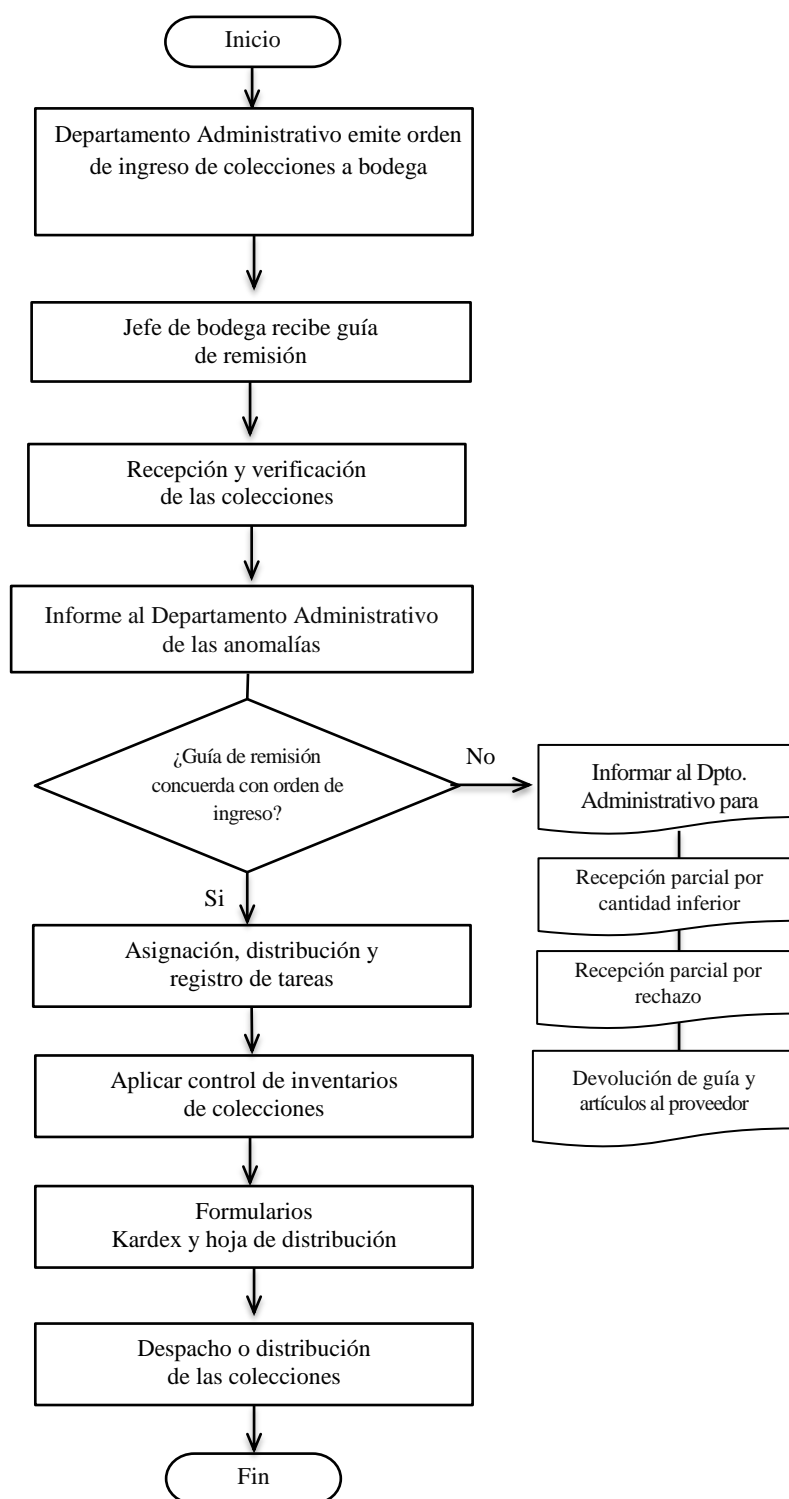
Inicio

Departamento Administrativo emite orden de ingreso de colecciones a bodega

Jefe de bodega recibe guía de remisión

Recepción y verificación de las colecciones

Informe al Departamento Administrativo de las anomalías

¿Guía de remisión concuerda con orden de ingreso?

No

Informar al Dpto. Administrativo para

Recepción parcial por cantidad inferior

Recepción parcial por rechazo

Devolución de guía y artículos al proveedor

Si

Asignación, distribución y registro de tareas

Aplicar control de inventarios de colecciones

Formularios
Kardex y hoja de distribución

Despacho o distribución de las colecciones

Fin